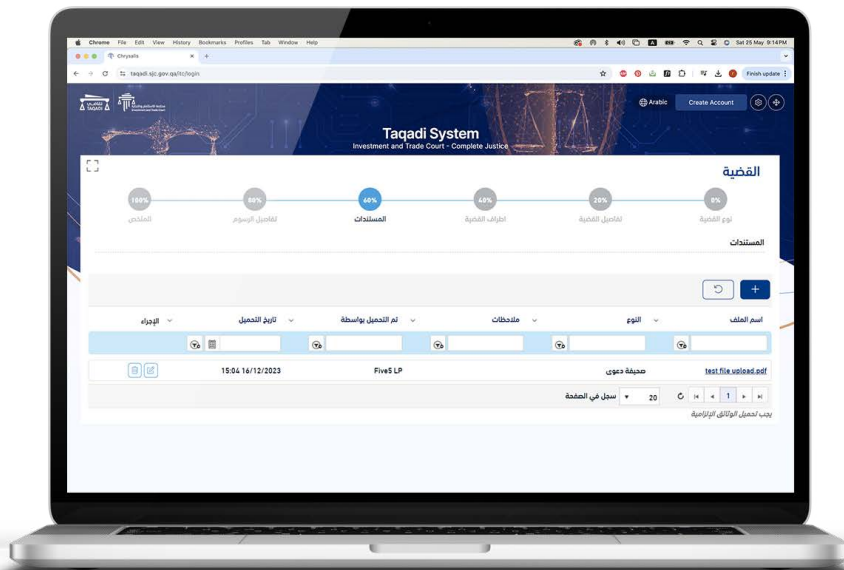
Chrome File Edit View History Bookmarks Profiles Tab Window Help

Sat 25 May 9:14 PM

Chrysalis

taqadi.sjc.gov.qa/itc/login

Finish update

TAQADI

Arabic

Create Account

Taqadi System

Investment and Trade Court - Complete Justice

القضية

100%
الملخص

80%
تفاصيل الرسوم

60%
المستندات

40%
أطراف القضية

20%
تفاصيل القضية

0%
نوع القضية

المستندات

+

| اسم الملف | النوع | ملاحظات | تم التحميل بواسطة | تاريخ التحميل | الإجراء |
|---|---|---|---|---|---|
| test file upload.pdf | صحيفة دعوى | | Five5 LP | 15:04 16/12/2023 | |

1

20 سجل في الصفحة

يجب تحميل الوثائق الإلزامية